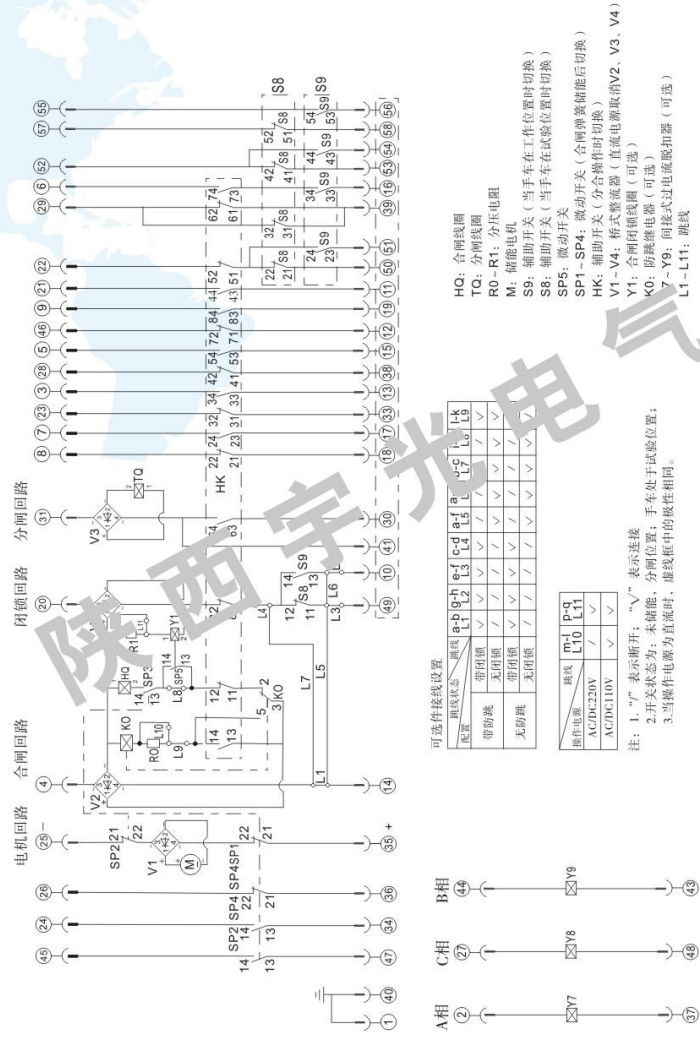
电机回路
合闸回路
闭锁回路
分闸回路

25 − 26 24 45 4 20 31 8 7 23 3 28 5 46 9 21 22 29 6 52 57 55

SP2 21 22
V1
M
SP4 SP1 22 21
SP4 22 21
SP2 14 13
14 13
V2
KO
R0 L10
L9
HQ 14 SP3 13
R1 L11
Y1
SP5
L8
14 13
12 11
2 3 KO
5
V3
TQ
L4
12 11 S8
14 13 S9
L3 L6
L7
L5
L1
HK
22 21 24 23 32 31 34 33 42 41 54 53 72 71 84 83 44 43 52 51 62 61 74 73
22 21 S8 24 23 S9 32 31 S8 34 33 S9 42 41 S8 44 43 S9 52 51 S8 54 53 S9
S8 S9

40 1
35 + 36 34 47 14 49 10 41 30 18 17 33 13 38 15 12 19 11 50 51 39 16 53 54 58 56

A相 2 Y7 37
C相 27 Y8 48
B相 44 Y9 43

可选件接线设置

| 配置 \ 跳线状态 \ 跳线 | | a-b L1 | g-h L2 | e-f L3 | c-d L4 | a-f L5 | a-c L6 | j-c L7 | i-k L9 |
|---|---|---|---|---|---|---|---|---|---|
| 带防跳 | 带闭锁 | / | √ | √ | √ | √ | √ | √ | √ |
| 带防跳 | 无闭锁 | √ | √ | √ | √ | √ | √ | √ | √ |
| 无防跳 | 带闭锁 | / | √ | √ | √ | √ | √ | √ | √ |
| 无防跳 | 无闭锁 | √ | √ | √ | √ | √ | √ | √ | √ |

| 操作电源 \ 跳线 | m-l L10 | p-q L11 |
|---|---|---|
| AC/DC220V | / | √ |
| AC/DC110V | √ | √ |

注：1."/"表示断开；"√"表示连接
2.开关状态为：未储能，分闸位置；手车处于试验位置；
3.当操作电源为直流时，虚线框中的极性相同。

HQ: 合闸线圈
TQ: 分闸线圈
R0~R1: 分压电阻
M: 储能电机
S9: 辅助开关（当手车在工作位置时切换）
S8: 辅助开关（当手车在试验位置时切换）
SP5: 微动开关
SP1~SP4: 微动开关（合闸弹簧储能后切换）
HK: 辅助开关（分合操作时切换）
V1~V4: 桥式整流器（直流电源取消V2, V3, V4）
Y1: 合闸闭锁线圈（可选）
K0: 防跳继电器（可选）
Y7~Y9: 间接式过电流脱扣器（可选）
L1~L11: 跳线

陕西宇光电气